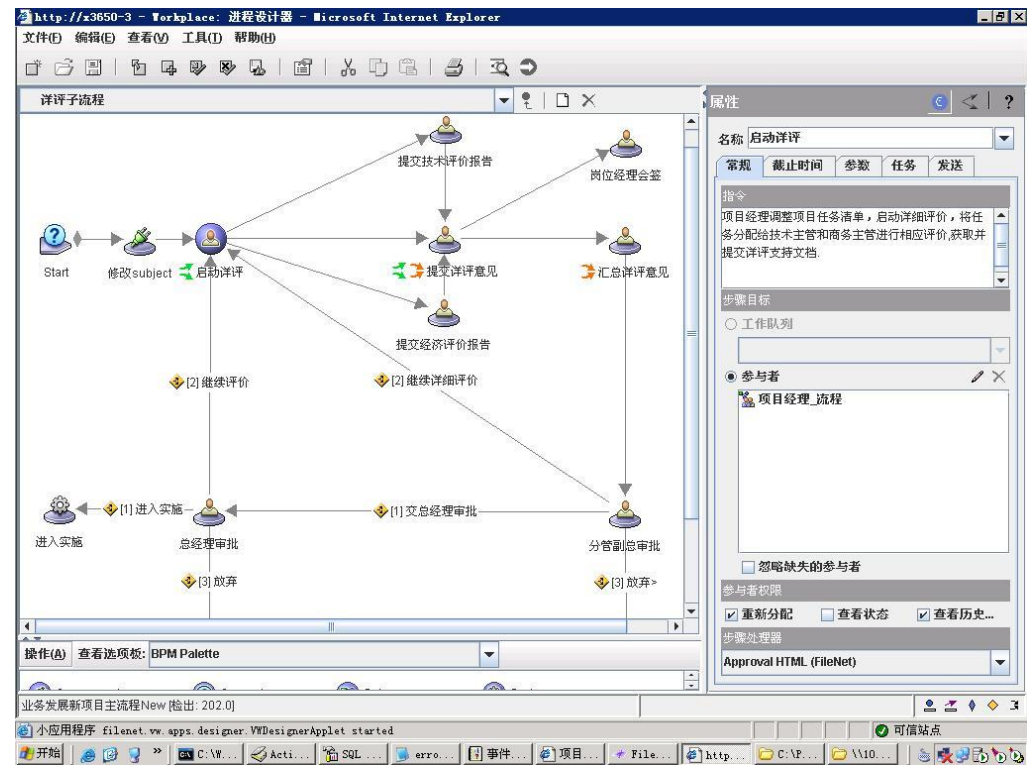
http://x3650-3 - Workplace: 进程设计器 - Microsoft Internet Explorer

文件(F) 编辑(E) 查看(V) 工具(T) 帮助(H)

详评子流程

提交技术评价报告

岗位经理会签

Start

修改subject

启动详评

提交详评意见

汇总详评意见

提交经济评价报告

[2] 继续评价

[2] 继续详细评价

进入实施

[1] 进入实施

总经理审批

[1] 交总经理审批

分管副总审批

[3] 放弃

[3] 放弃>

操作(A) 查看选项板: BPM Palette

属性

名称 启动详评

常规 截止时间 参数 任务 发送

指令

项目经理调整项目任务清单，启动详细评价，将任务分配给技术主管和商务主管进行相应评价,获取并提交详评支持文档.

步骤目标

工作队列

参与者

项目经理_流程

忽略缺失的参与者

参与者权限

重新分配 查看状态 查看历史...

步骤处理器

Approval HTML (FileNet)

业务发展新项目主流程New [检出: 202.0]

小应用程序 filenet.vw.apps.designer.VWDesignerApplet started

可信站点

开始 C:\W... Acti... SQL ... erro... 事件... 项目... File... http... C:\P... \\10...